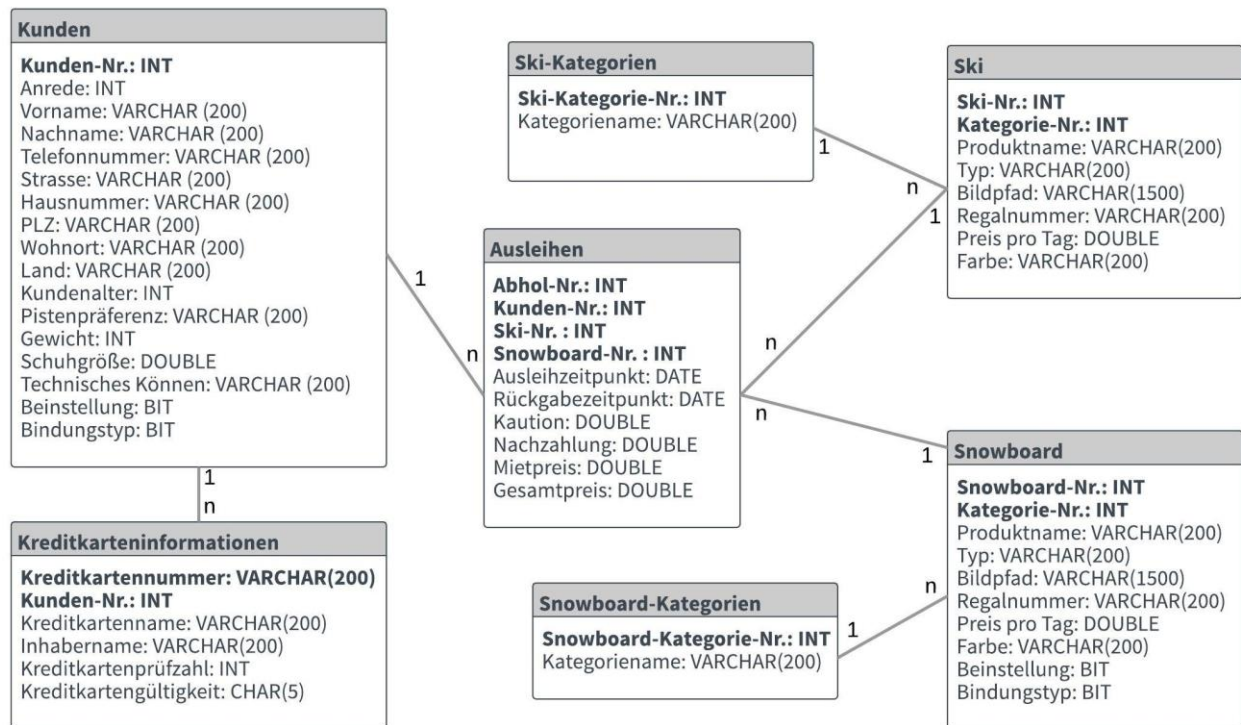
Kunden

Kunden-Nr.: INT
Anrede: INT
Vorname: VARCHAR (200)
Nachname: VARCHAR (200)
Telefonnummer: VARCHAR (200)
Strasse: VARCHAR (200)
Hausnummer: VARCHAR (200)
PLZ: VARCHAR (200)
Wohnort: VARCHAR (200)
Land: VARCHAR (200)
Kundenalter: INT
Pistenpräferenz: VARCHAR (200)
Gewicht: INT
Schuhgröße: DOUBLE
Technisches Können: VARCHAR (200)
Beinstellung: BIT
Bindungstyp: BIT

Ski-Kategorien

Ski-Kategorie-Nr.: INT
Kategoriename: VARCHAR(200)

Ski

Ski-Nr.: INT
Kategorie-Nr.: INT
Produktname: VARCHAR(200)
Typ: VARCHAR(200)
Bildpfad: VARCHAR(1500)
Regalnummer: VARCHAR(200)
Preis pro Tag: DOUBLE
Farbe: VARCHAR(200)

1
n
1

Ausleihen

Abhol-Nr.: INT
Kunden-Nr.: INT
Ski-Nr. : INT
Snowboard-Nr. : INT
Ausleihzeitpunkt: DATE
Rückgabezeitpunkt: DATE
Kaution: DOUBLE
Nachzahlung: DOUBLE
Mietpreis: DOUBLE
Gesamtpreis: DOUBLE

1
n
n
n
1

1
n

Kreditkarteninformationen

Kreditkartennummer: VARCHAR(200)
Kunden-Nr.: INT
Kreditkartenname: VARCHAR(200)
Inhabername: VARCHAR(200)
Kreditkartenprüfzahl: INT
Kreditkartengültigkeit: CHAR(5)

Snowboard-Kategorien

Snowboard-Kategorie-Nr.: INT
Kategoriename: VARCHAR(200)

1
n

Snowboard

Snowboard-Nr.: INT
Kategorie-Nr.: INT
Produktname: VARCHAR(200)
Typ: VARCHAR(200)
Bildpfad: VARCHAR(1500)
Regalnummer: VARCHAR(200)
Preis pro Tag: DOUBLE
Farbe: VARCHAR(200)
Beinstellung: BIT
Bindungstyp: BIT